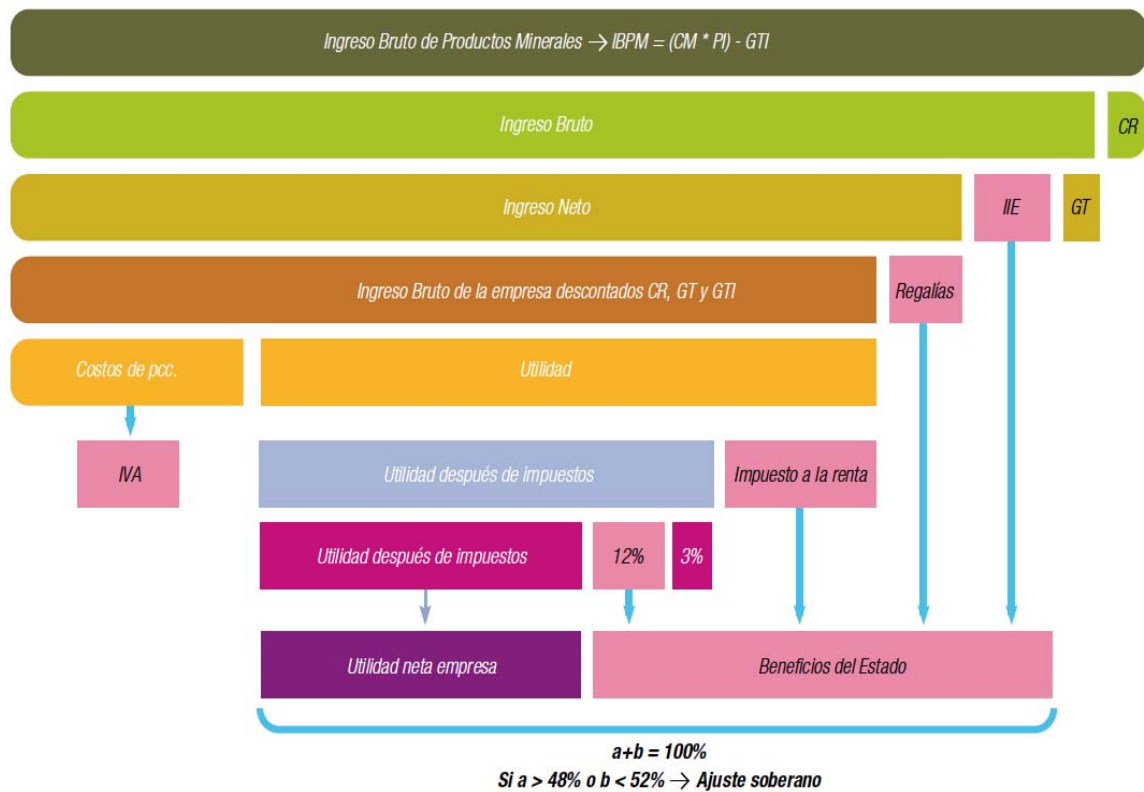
Ingreso Bruto de Productos Minerales $\rightarrow$ IBPM = (CM * PI) - GTI

Ingreso Bruto

CR

Ingreso Neto

IIE

GT

Ingreso Bruto de la empresa descontados CR, GT y GTI

Regalías

Costos de pcc.

Utilidad

IVA

Utilidad después de impuestos

Impuesto a la renta

Utilidad después de impuestos

12%

3%

Utilidad neta empresa

Beneficios del Estado

a+b = 100%

Si a > 48% o b < 52% $\rightarrow$ Ajuste soberano